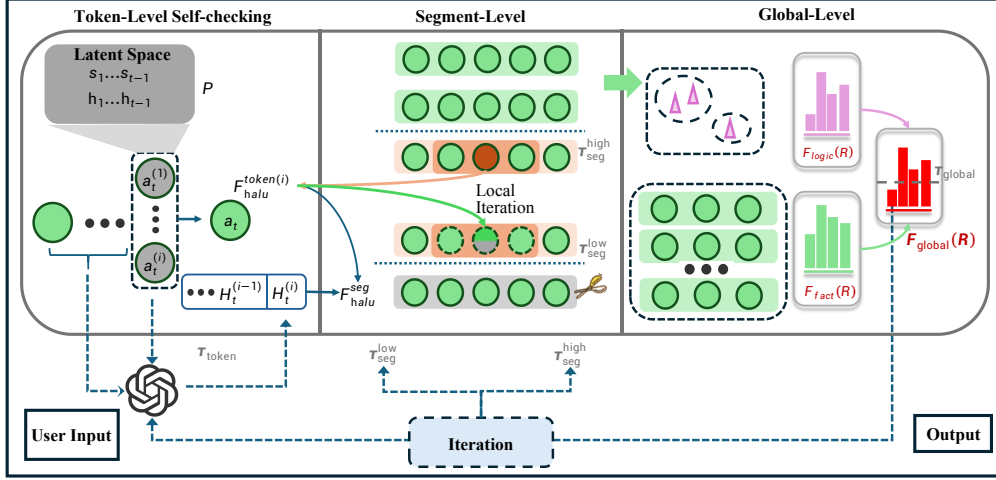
Token-Level Self-checking

Segment-Level

Global-Level

Latent Space

$s_1 \ldots s_{t-1}$

$h_1 \ldots h_{t-1}$

$P$

$a_t^{(1)}$

$a_t^{(i)}$

$a_t$

$F_{halu}^{token(i)}$

$H_t^{(i-1)}$ $H_t^{(i)}$

$F_{halu}^{seg}$

$T_{seg}^{high}$

Local Iteration

$T_{seg}^{low}$

$F_{logic}(R)$

$T_{global}$

$F_{fact}(R)$

$F_{global}(R)$

$T_{token}$

$T_{seg}^{low}$

$T_{seg}^{high}$

User Input

Iteration

Output